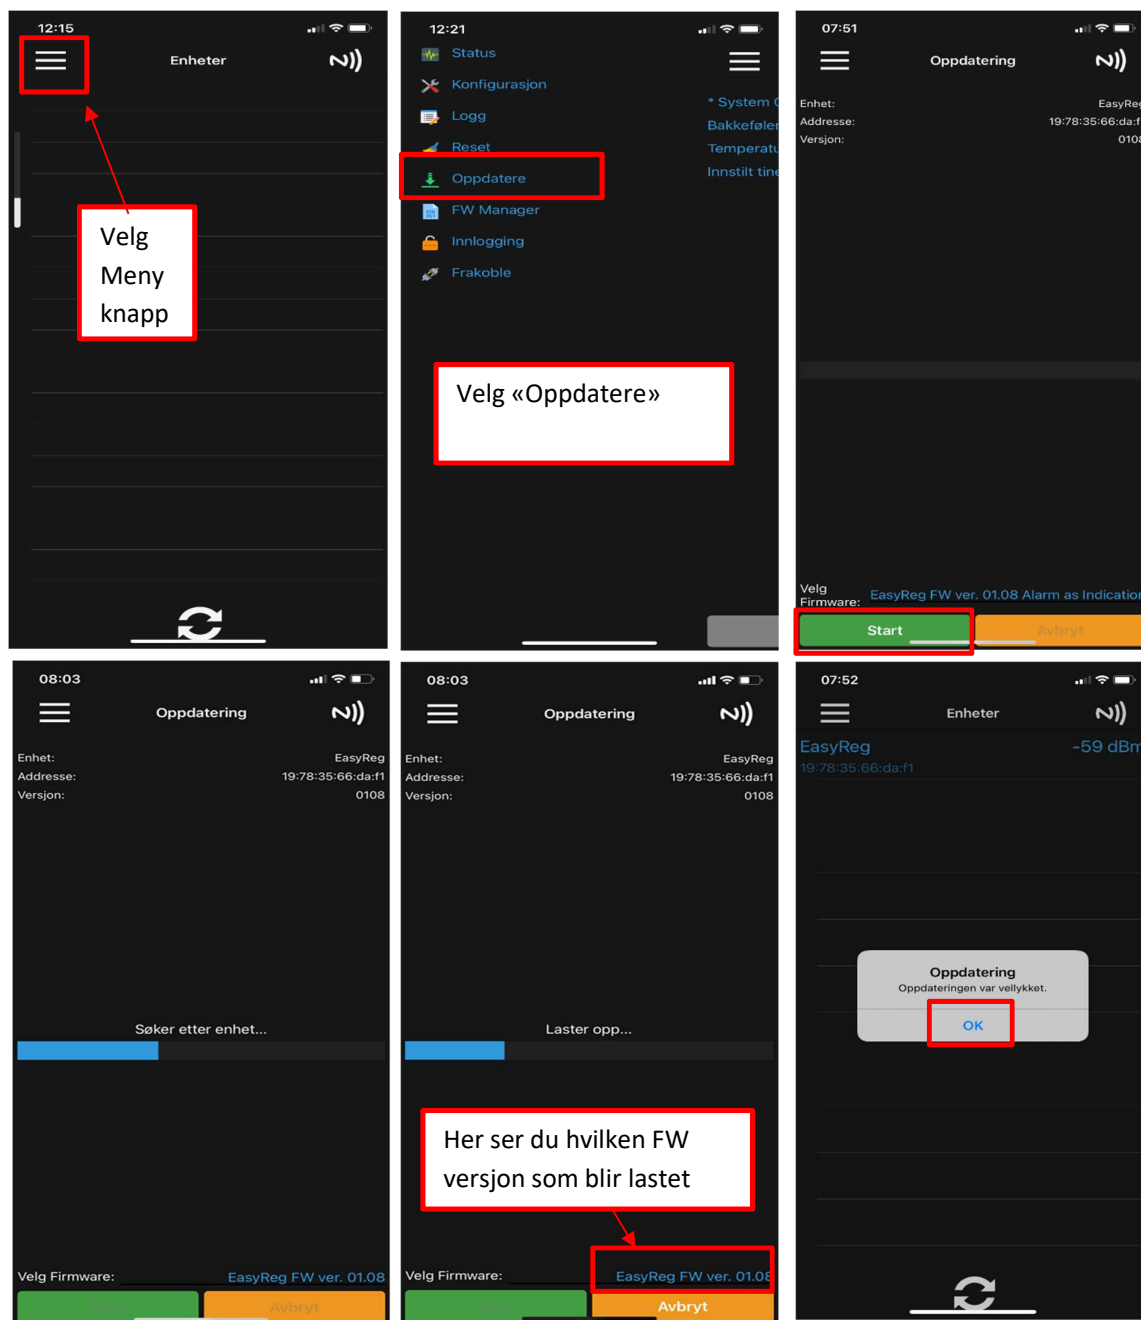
12:15

Enheter

Velg Meny knapp

12:21

Status

Konfigurasjon

Logg

Reset

Oppdatere

FW Manager

Innlogging

Frakoble

* System

Bakkeføler

Temperatu

Innstilt tine

Velg «Oppdatere»

07:51

Oppdatering

Enhet: EasyReg

Addresse: 19:78:35:66:da:f

Versjon: 010

Velg Firmware: EasyReg FW ver. 01.08 Alarm as Indicatio

Start

Avbryt

08:03

Oppdatering

Enhet: EasyReg

Addresse: 19:78:35:66:da:f1

Versjon: 0108

Søker etter enhet...

Velg Firmware: EasyReg FW ver. 01.08

Avbryt

08:03

Oppdatering

Enhet: EasyReg

Addresse: 19:78:35:66:da:f1

Versjon: 0108

Laster opp...

Her ser du hvilken FW versjon som blir lastet

Velg Firmware: EasyReg FW ver. 01.08

Avbryt

07:52

Enheter

EasyReg -59 dBm

19:78:35:66:da:f1

Oppdatering

Oppdateringen var vellykket.

OK